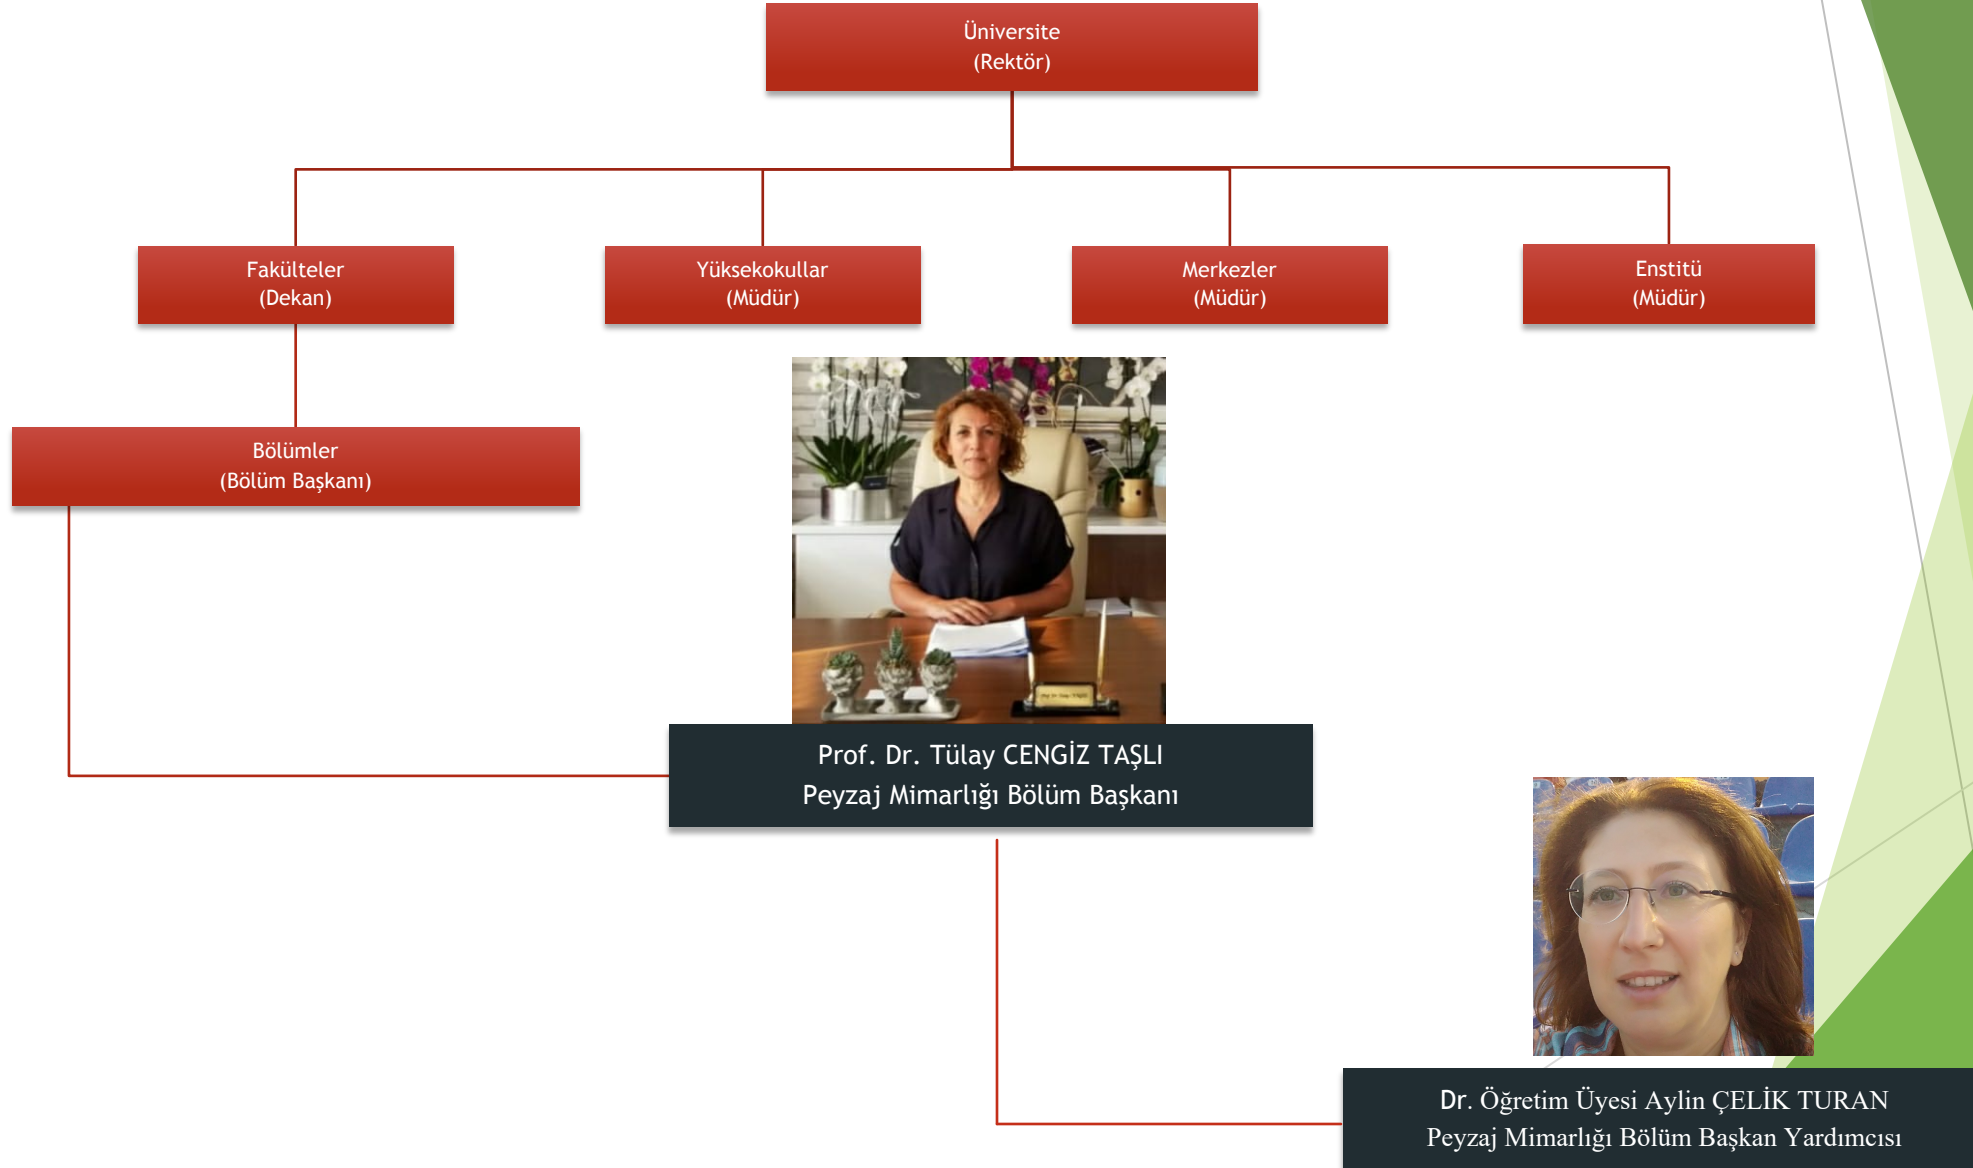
Üniversite
(Rektör)

Fakülteler
(Dekan)

Yüksekokullar
(Müdür)

Merkezler
(Müdür)

Enstitü
(Müdür)

Bölümler
(Bölüm Başkanı)

Prof. Dr. Tülay CENGİZ TAŞLI
Peyzaj Mimarlığı Bölüm Başkanı

Dr. Öğretim Üyesi Aylin ÇELİK TURAN
Peyzaj Mimarlığı Bölüm Başkan Yardımcısı